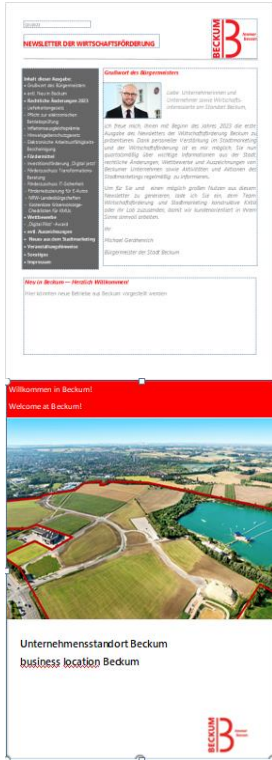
NEWSLETTER DER WIRTSCHAFTSFÖRDERUNG

BECKUM

Inhalt dieser Ausgabe:
• Grußwort des Bürgermeisters
• Neu in Beckum
• Rechtliche Änderungen 2023
- Jahreshöchstgrenze
- Pflicht zur elektronischen Betriebsprüfung
- Inflationsausgleichsprämie
- Hinweisgeberschutzgesetz
- Elektronische Arbeitsunfähigkeitsbescheinigung
• Förderhinweise
- Investitionsförderung „Digital jetzt"
- Förderprogramm Transformationsberatung
- Förderzuschuss IT-Sicherheit
- Förderzuschuss für E-Autos
- NRW.Landesbürgschaften
- Starterdarlehen
• Wettbewerbe
- „Digital Held" Award
• ...
• Neues aus dem Stadtmarketing
• Veranstaltungshinweise
• Termine
• Impressum

Grußwort des Bürgermeisters

Liebe Unternehmerinnen und Unternehmer sowie Wirtschaftsinteressierte am Standort Beckum,

ich freue mich, Ihnen mit Beginn des Jahres 2023 die erste Ausgabe des Newsletters der Wirtschaftsförderung Beckum zu präsentieren. Dank personeller Verstärkung im Stadtmarketing und der Wirtschaftsförderung ist es mir möglich, Sie nun quartalsmäßig über wichtige Informationen aus der Stadt, rechtliche Änderungen, Wettbewerbe und Auszeichnungen von Beckumer Unternehmen sowie Aktivitäten und Aktionen des Stadtmarketings regelmäßig zu informieren.

Um für Sie und ... einen möglichst großen Nutzen aus diesem Newsletter zu generieren, lade ich Sie ein, dem Team Wirtschaftsförderung und Stadtmarketing konstruktive Kritik oder Ihr Lob zukommen, damit wir kundenorientiert in Ihrem Sinne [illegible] arbeiten.

Ihr

Michael Gerdhenrich

Bürgermeister der Stadt Beckum

Neu in Beckum — Herzlich Willkommen!

Hier könnten neue Betriebe aus Beckum vorgestellt werden.

Willkommen in Beckum!

Welcome at Beckum!

Unternehmensstandort Beckum

business location Beckum

BECKUM